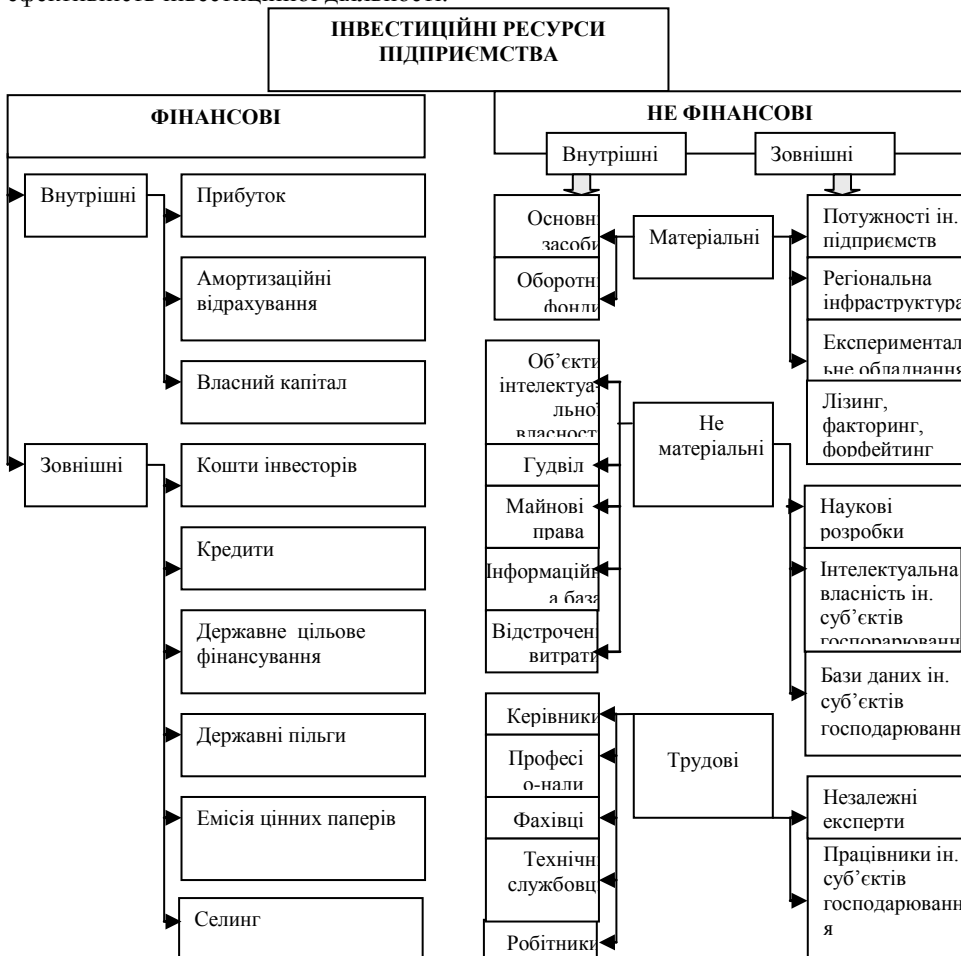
ефективності інвестиційної діяльності.

ІНВЕСТИЦІЙНІ РЕСУРСИ ПІДПРИЄМСТВА

ФІНАНСОВІ

Внутрішні

Прибуток

Амортизаційні відрахування

Власний капітал

Зовнішні

Кошти інвесторів

Кредити

Державне цільове фінансування

Державні пільги

Емісія цінних паперів

Селинг

НЕ ФІНАНСОВІ

Внутрішні

Зовнішні

Основні засоби

Оборотні фонди

Матеріальні

Потужності ін. підприємств

Регіональна інфраструктура

Експериментальне обладнання

Лізинг, факторинг, форфейтинг

Об'єкти інтелектуальної власності

Гудвіл

Майнові права

Інформаційна база

Відстрочені витрати

Не матеріальні

Наукові розробки

Інтелектуальна власність ін. суб'єктів господарювання

Бази даних ін. суб'єктів господарювання

Керівники

Професіо-нали

Фахівці

Технічні службовці

Робітники

Трудові

Незалежні експерти

Працівники ін. суб'єктів господарювання